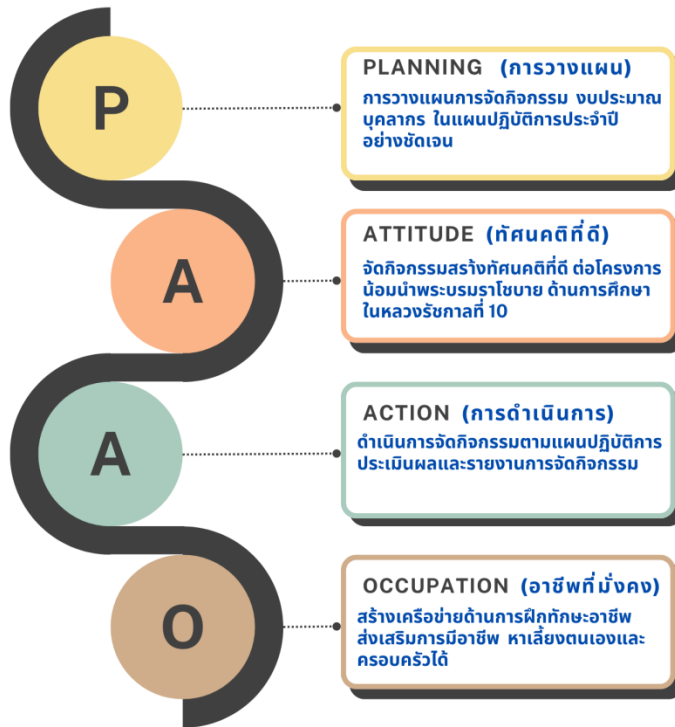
P

PLANNING (การวางแผน)

การวางแผนการจัดกิจกรรม งบประมาณ บุคลากร ในแผนปฏิบัติการประจำปี อย่างชัดเจน

A

ATTITUDE (ทัศนคติที่ดี)

จัดกิจกรรมสร้างทัศนคติที่ดี ต่อโครงการน้อมนำพระบรมราโชบาย ด้านการศึกษา ในหลวงรัชกาลที่ 10

A

ACTION (การดำเนินการ)

ดำเนินการจัดกิจกรรมตามแผนปฏิบัติการ ประเมินผลและรายงานการจัดกิจกรรม

O

OCCUPATION (อาชีพที่มั่งคง)

สร้างเครือข่ายด้านการฝึกทักษะอาชีพ ส่งเสริมการมีอาชีพ หาเลี้ยงตนเองและครอบครัวได้